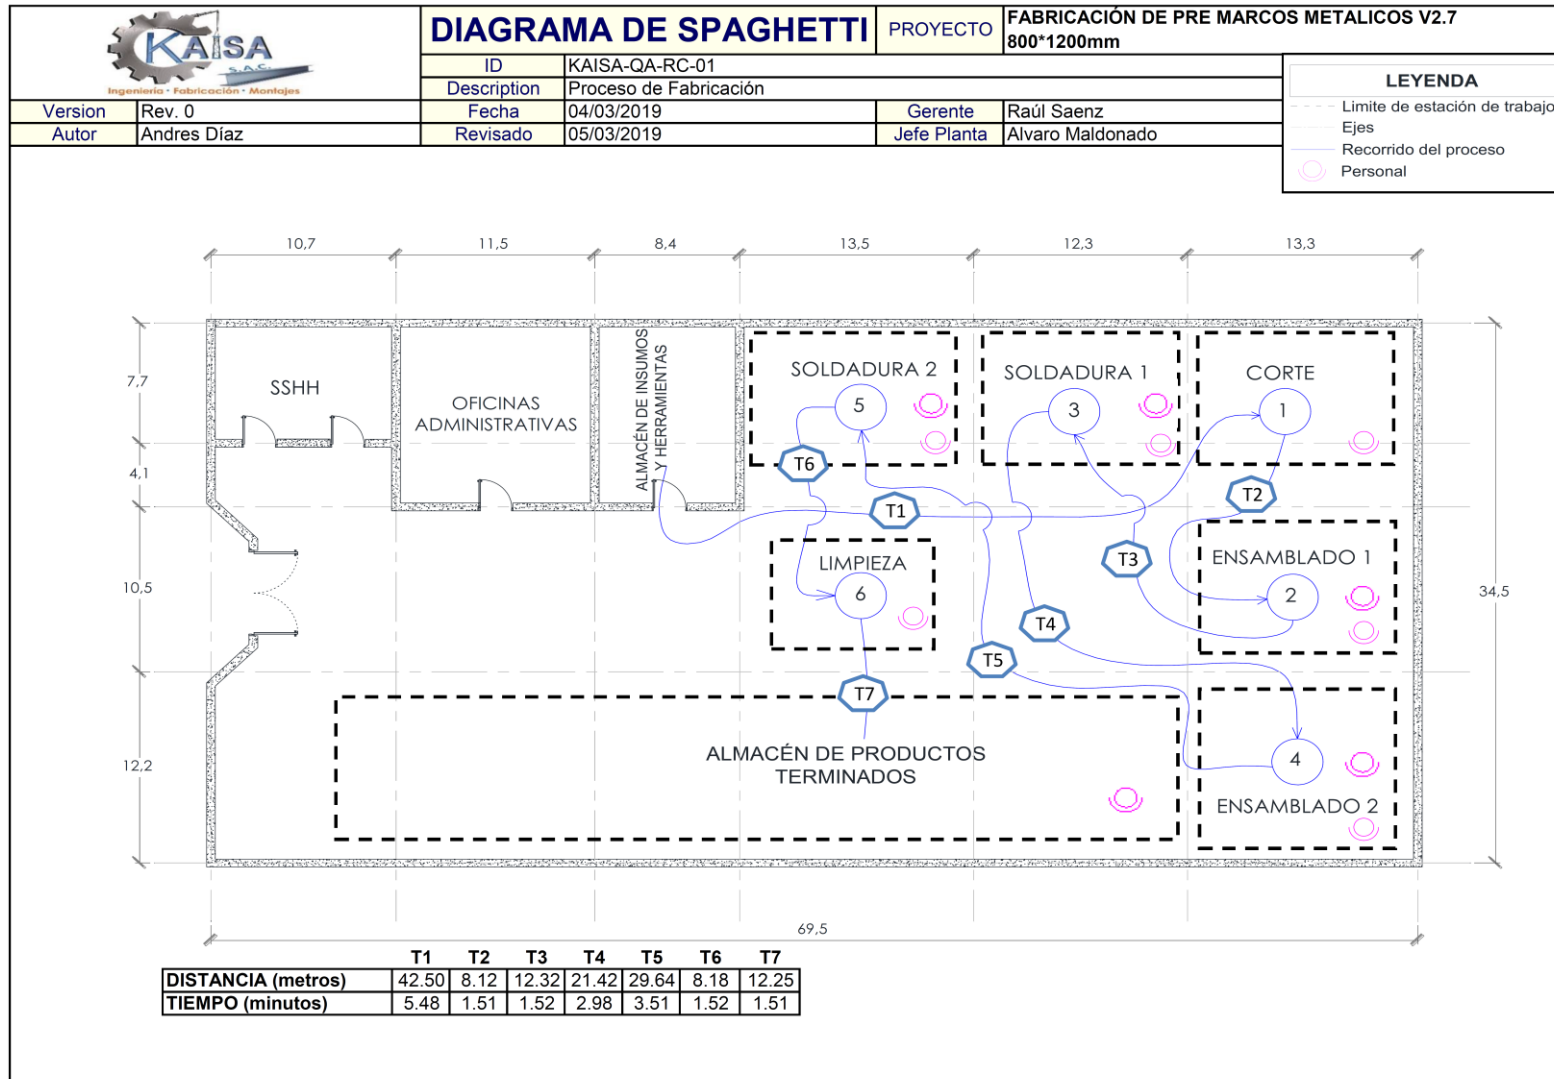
KAISA S.A.C.
Ingeniería · Fabricación · Montajes

DIAGRAMA DE SPAGHETTI | PROYECTO | FABRICACIÓN DE PRE MARCOS METALICOS V2.7 800*1200mm

| | | | |
|---|---|---|---|
| ID | KAISA-QA-RC-01 | | |
| Description | Proceso de Fabricación | | |
| Version | Rev. 0 | Fecha | 04/03/2019 | Gerente | Raúl Saenz |
| Autor | Andres Díaz | Revisado | 05/03/2019 | Jefe Planta | Alvaro Maldonado |

LEYENDA
Limite de estación de trabajo
Ejes
Recorrido del proceso
Personal

10,7
11,5
8,4
13,5
12,3
13,3

7,7
4,1
10,5
12,2
34,5

SSHH
OFICINAS ADMINISTRATIVAS
ALMACÉN DE INSUMOS Y HERRAMIENTAS
SOLDADURA 2
5
SOLDADURA 1
3
CORTE
1
T6
T1
T2
LIMPIEZA
6
T3
ENSAMBLADO 1
2
T4
T5
T7
ALMACÉN DE PRODUCTOS TERMINADOS
4
ENSAMBLADO 2

69,5

| | T1 | T2 | T3 | T4 | T5 | T6 | T7 |
|---|---|---|---|---|---|---|---|
| DISTANCIA (metros) | 42.50 | 8.12 | 12.32 | 21.42 | 29.64 | 8.18 | 12.25 |
| TIEMPO (minutos) | 5.48 | 1.51 | 1.52 | 2.98 | 3.51 | 1.52 | 1.51 |